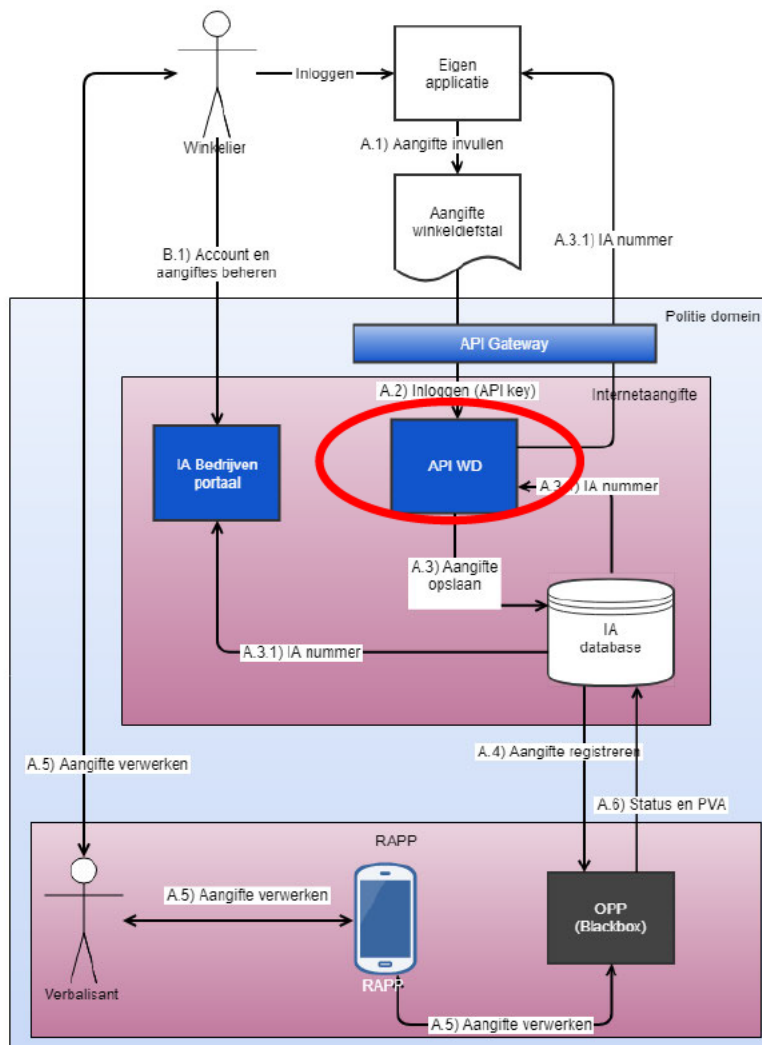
Winkelier

Inloggen

Eigen applicatie

A.1) Aangifte invullen

Aangifte winkeldiefstal

A.3.1) IA nummer

B.1) Account en aangiftes beheren

Politie domein

API Gateway

A.2) Inloggen (API key)

Internetaangifte

IA Bedrijven portaal

API WD

A.3.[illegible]) IA nummer

A.3) Aangifte opslaan

IA database

A.3.1) IA nummer

A.5) Aangifte verwerken

A.4) Aangifte registreren

A.6) Status en PVA

RAPP

A.5) Aangifte verwerken

OPP (Blackbox)

Verbalisant

RAPP

A.5) Aangifte verwerken